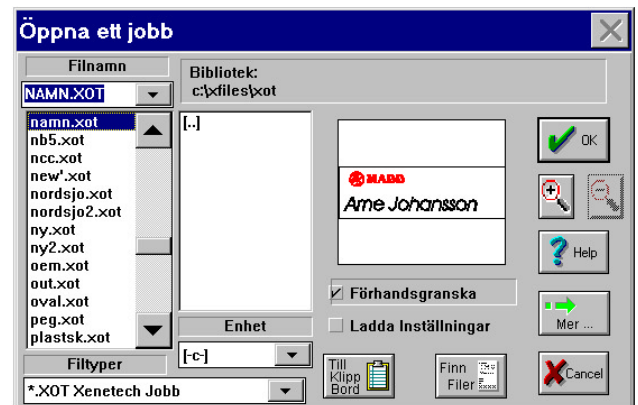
Öppna ett jobb

Filnamn
NAMN.XOT

Bibliotek:
c:\xfiles\xot

namn.xot
nb5.xot
ncc.xot
new'.xot
nordsjo.xot
nordsjo2.xot
ny.xot
ny2.xot
oem.xot
out.xot
oval.xot
peg.xot
plastsk.xot

[..]

MABB
Arne Johansson

OK

Help

Förhandsgranska

Ladda Inställningar

Mer ...

Enhet
[-c-]

Filtyper
*.XOT Xenetech Jobb

Till Klipp Bord

Finn Filer

Cancel